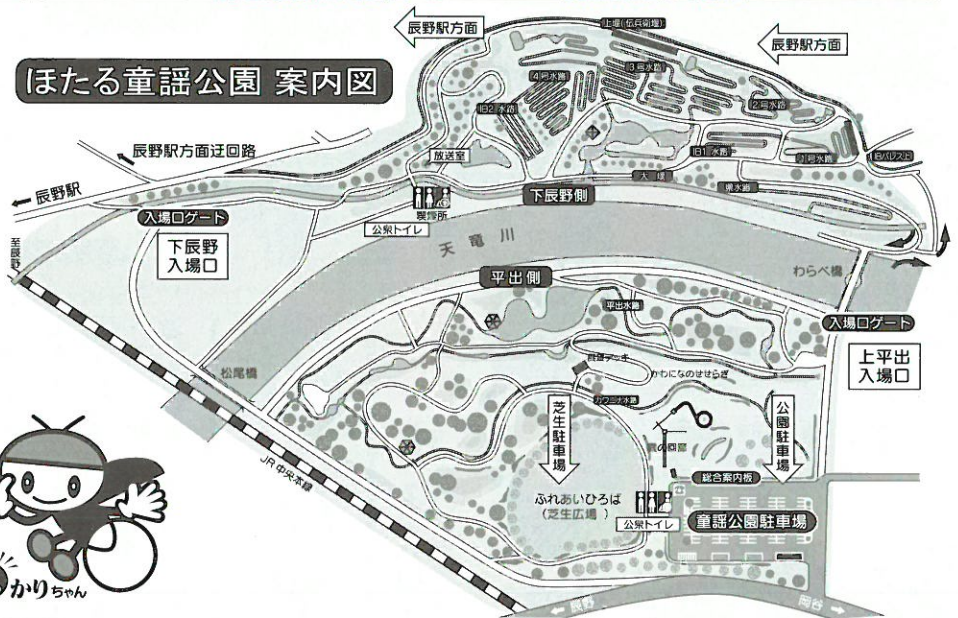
ほたる童謡公園 案内図

辰野駅方面

辰野駅方面

上堰(伝兵衛堰)

3号水路

4号水路

2号水路

旧2号水路

旧1号水路

1号水路

旧バイパス

大堰

県水路

放送室

辰野駅方面迂回路

辰野駅

警備所

下辰野側

入場口ゲート

公衆トイレ

下辰野
入場口

至辰野

天竜川

平出側

わらべ橋

平出水路

入場口ゲート

上平出
入場口

松尾橋

音楽デッキ

かわになのせせらぎ

カワニナ水路

芝生駐車場

公園駐車場

JR中央本線

総合案内板

ふれあいひろば
(芝生広場)

公衆トイレ

童謡公園駐車場

かりちゃん

辰野

雨谷